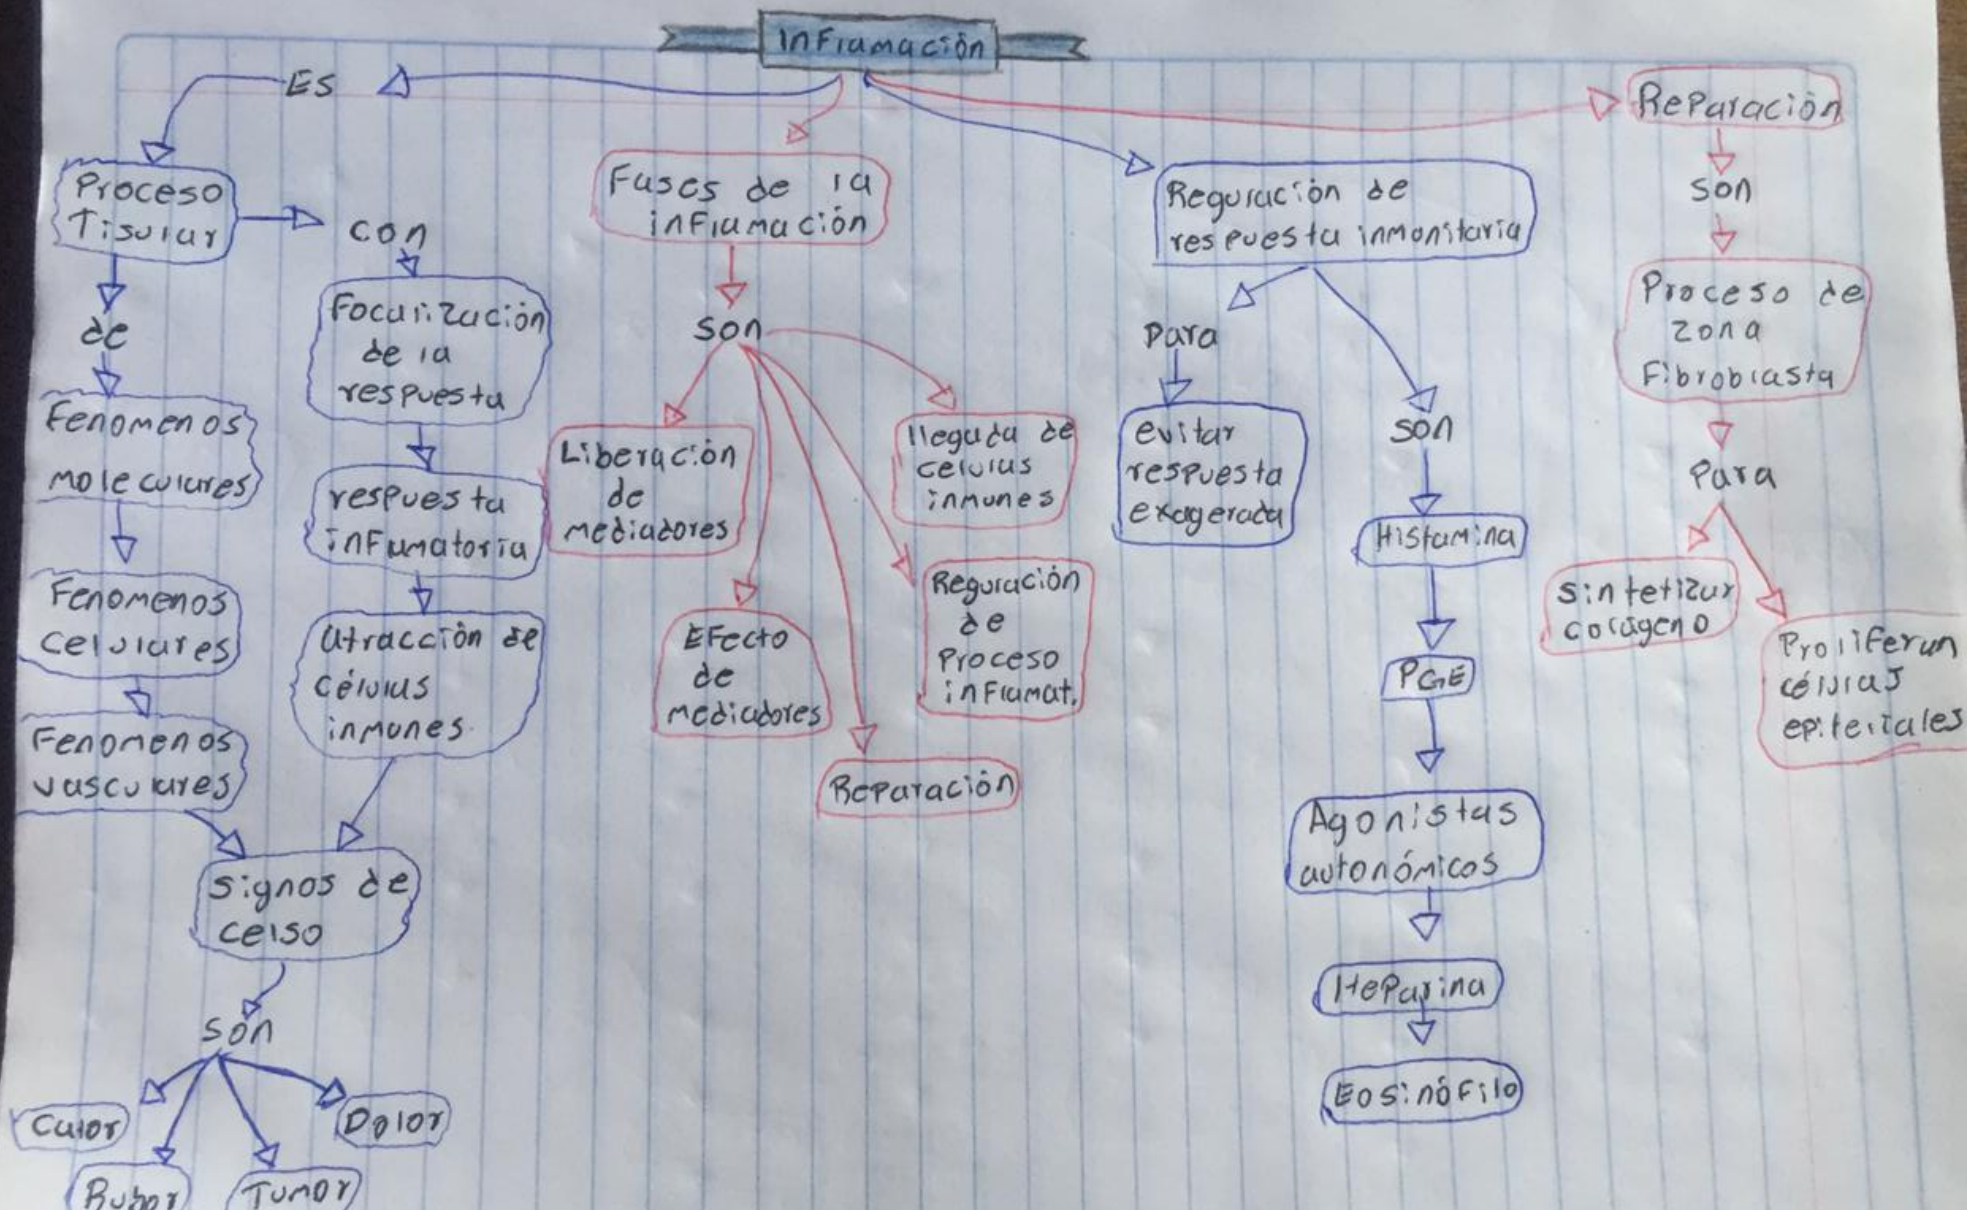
Inflamación

Es

Proceso Tisular

con

Focalización de la respuesta

respuesta inflamatoria

atracción de células inmunes

de

Fenomenos moleculares

Fenomenos celulares

Fenomenos vasculares

Signos de celso

son

Calor

Rubor

Tumor

Dolor

Fases de la inflamación

son

Liberación de mediadores

Efecto de mediadores

Reparación

llegada de celulas inmunes

Regulación de Proceso inflamat.

Regulación de respuesta inmunitaria

Para

evitar respuesta exagerada

son

Histamina

PGE

Agonistas autonómicos

Heparina

Eosinófilo

Reparación

son

Proceso de zona Fibroblasta

Para

sintetizar colágeno

Proliferan células epiteliales